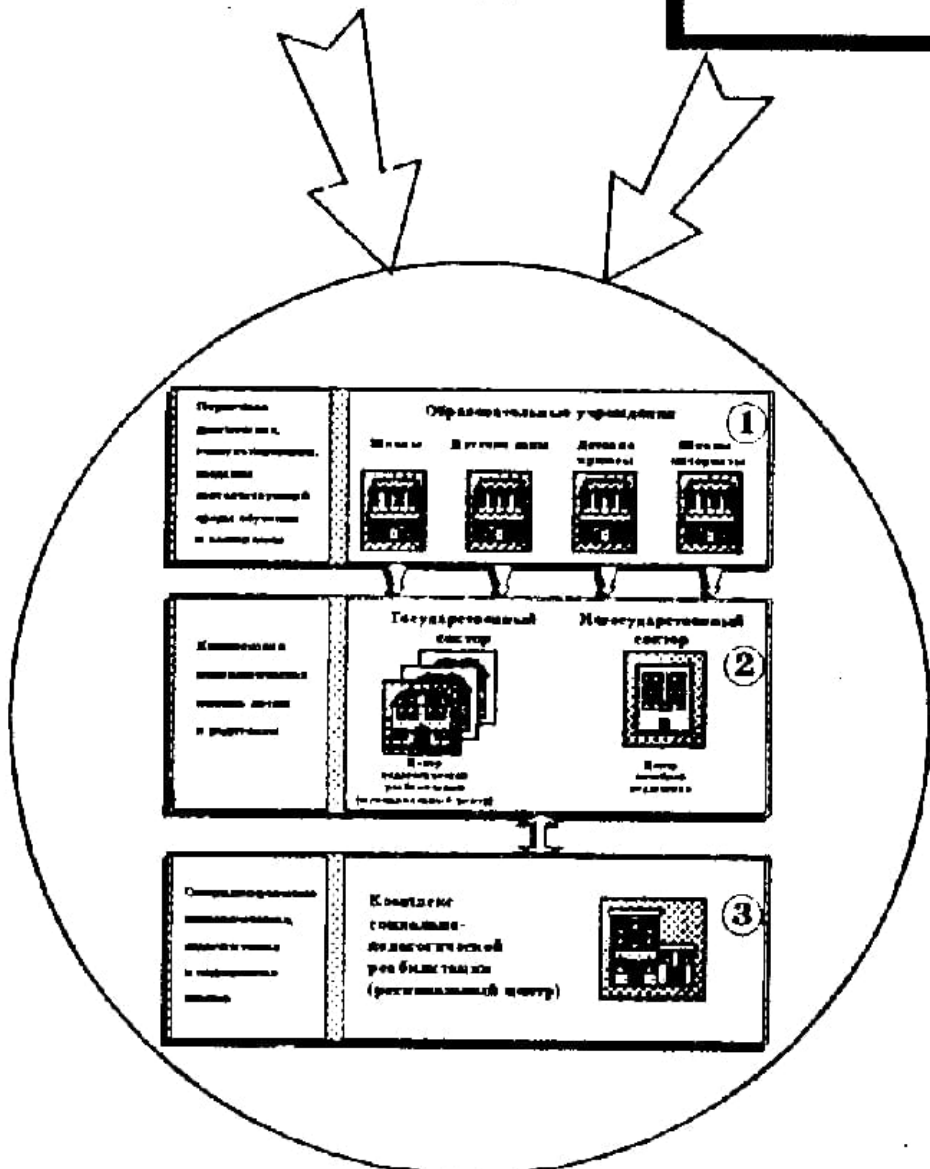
Образовательные учреждения

①

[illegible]

Школы

Детские сады

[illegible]

Школы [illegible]

Государственный сектор

Негосударственный сектор

②

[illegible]

Центр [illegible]

Центр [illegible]

Комплекс социально-педагогической реабилитации (региональный центр)

③

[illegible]